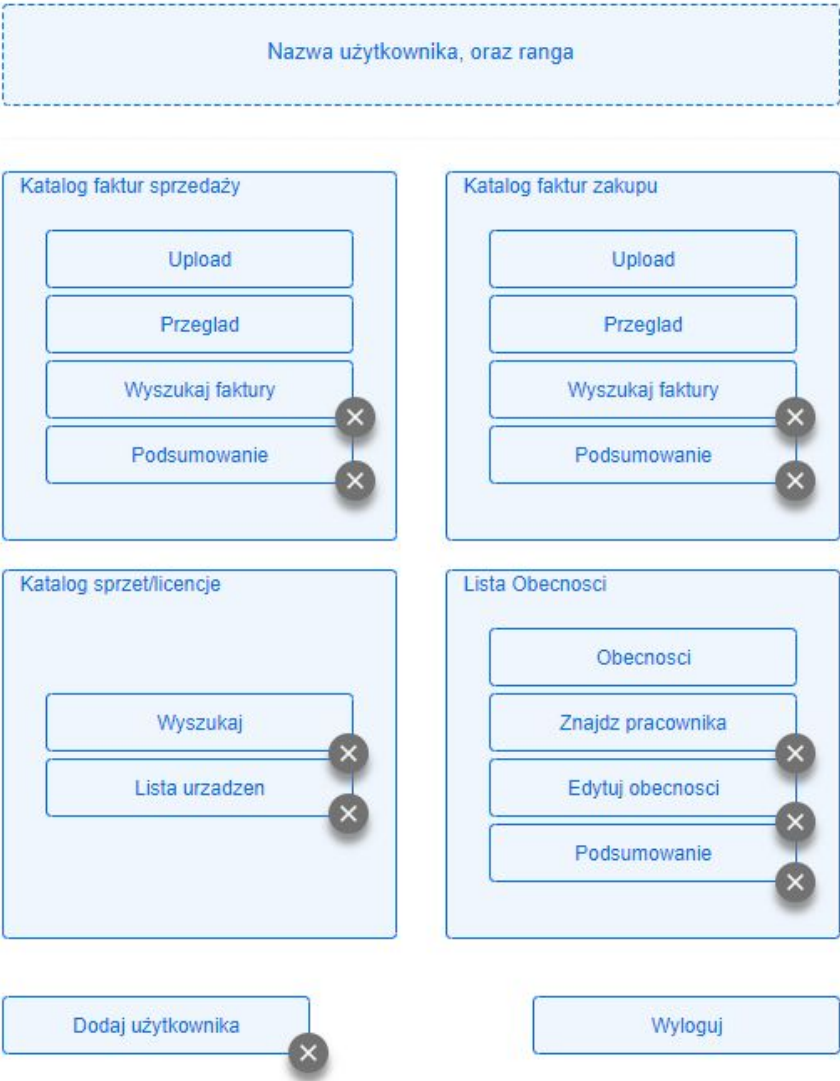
Nazwa użytkownika, oraz ranga

Katalog faktur sprzedaży

Upload

Przeglad

Wyszukaj faktury

Podsumowanie

Katalog faktur zakupu

Upload

Przeglad

Wyszukaj faktury

Podsumowanie

Katalog sprzet/licencje

Wyszukaj

Lista urzadzen

Lista Obecnosci

Obecnosci

Znajdz pracownika

Edytuj obecnosci

Podsumowanie

Dodaj użytkownika

Wyloguj